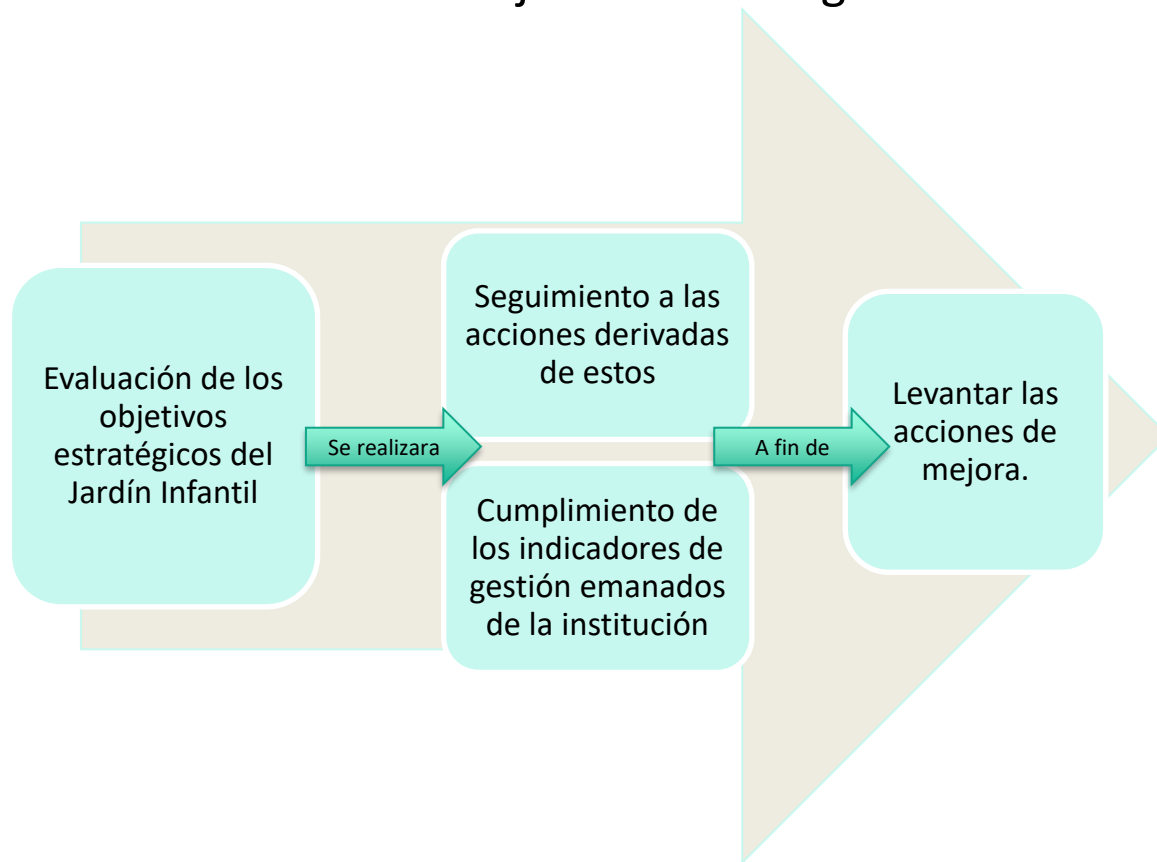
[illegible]

Evaluación de los objetivos estratégicos del Jardín Infantil

Se realizara

Seguimiento a las acciones derivadas de estos

Cumplimiento de los indicadores de gestión emanados de la institución

A fin de

Levantar las acciones de mejora.